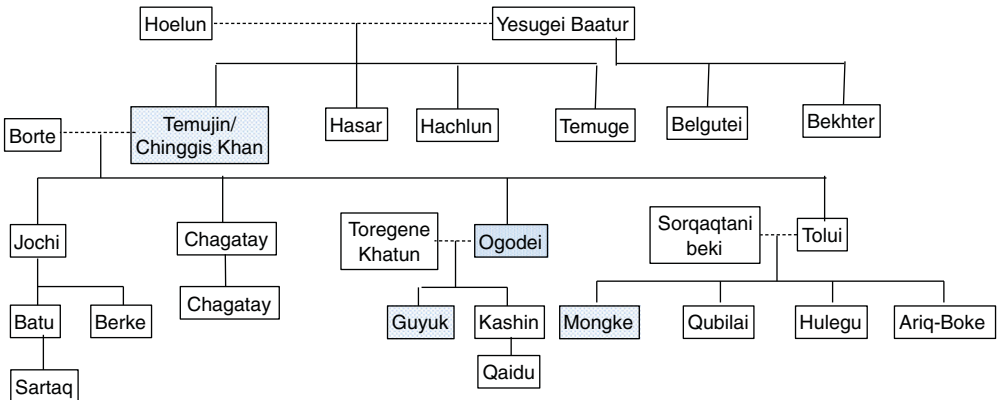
Hoelun
Yesugei Baatur
Borte
Temujin/ Chinggis Khan
Hasar
Hachlun
Temuge
Belgutei
Bekhter
Jochi
Chagatay
Toregene Khatun
Ogodei
Sorqaqtani beki
Tolui
Chagatay
Batu
Berke
Guyuk
Kashin
Mongke
Qubilai
Hulegu
Ariq-Boke
Qaidu
Sartaq